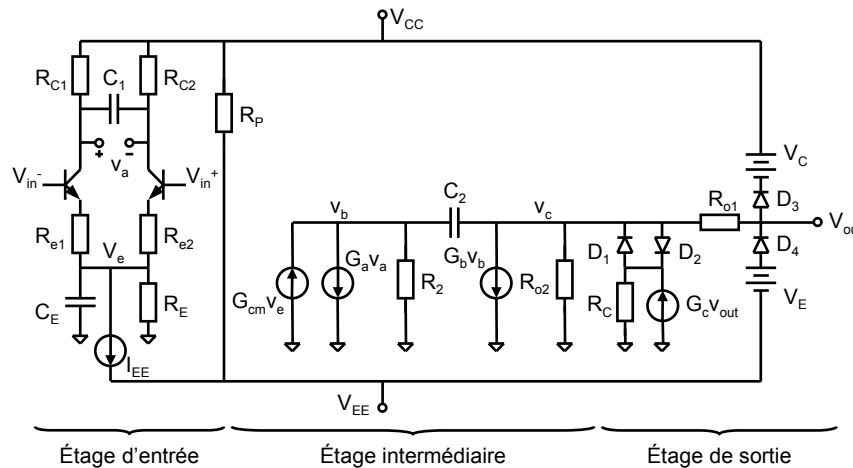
$V_{CC}$

$R_{C1}$ $C_1$ $R_{C2}$

$R_P$

+ $v_a$ -

$V_{in}^-$ $V_{in}^+$

$R_{e1}$ $V_e$ $R_{e2}$

$C_E$ $R_E$

$I_{EE}$

$v_b$ $C_2$ $v_c$

$G_{cm}v_e$ $G_a v_a$ $R_2$ $G_b v_b$ $R_{o2}$

$D_1$ $D_2$

$R_C$ $G_c v_{out}$

$V_C$ $D_3$ $R_{o1}$ $V_{ou}$ $D_4$ $V_E$

$V_{EE}$

Étage d'entrée

Étage intermédiaire

Étage de sortie